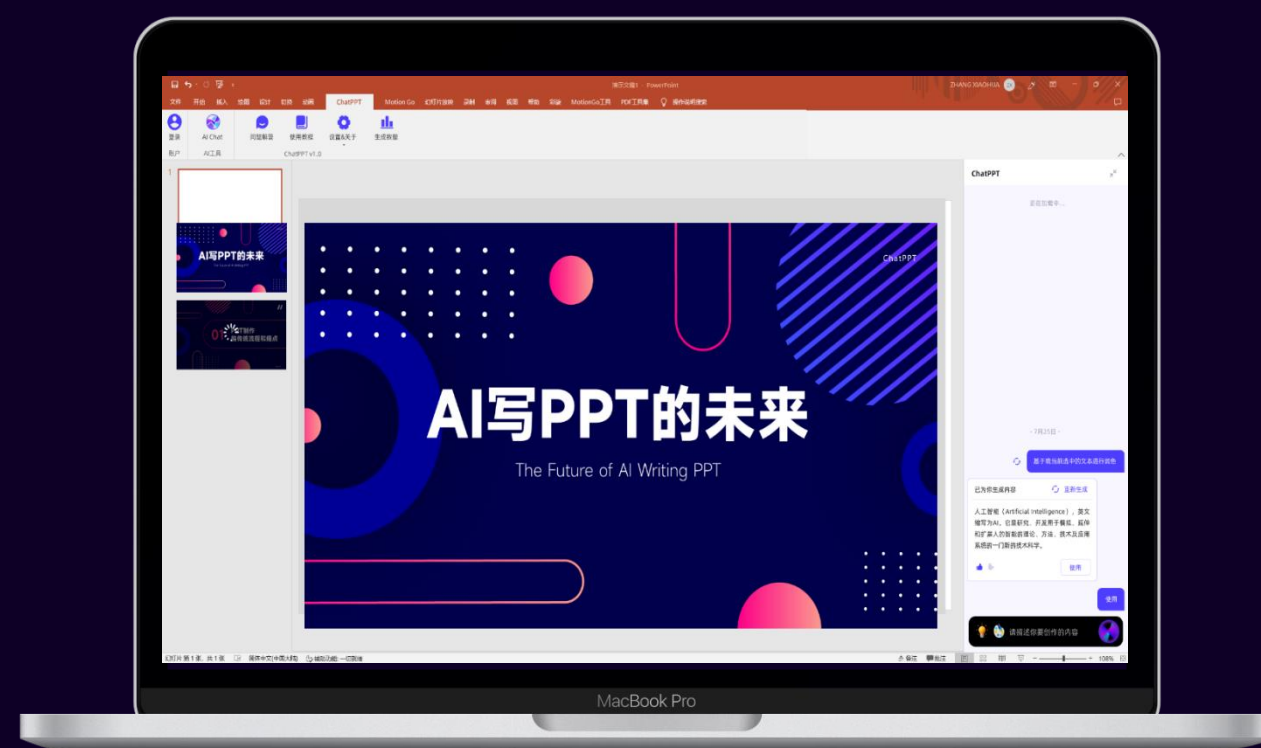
演示文稿1 - PowerPoint

ZHANG XIAOHUA

文件 开始 插入 绘图 设计 切换 动画 ChatPPT Motion Go 幻灯片放映 录制 审阅 视图 帮助 美化 MotionGo工具 PDF工具集 操作说明搜索

登录
账户
AI Chat
AI工具
问题解答
使用教程
设置&关于
生成数据
ChatPPT v1.0

1

AI写PPT的未来

01 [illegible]

ChatPPT

AI写PPT的未来

The Future of AI Writing PPT

ChatPPT

正在加载中...

7月25日

基于我当前选中的文本进行润色

已为你生成内容

重新生成

人工智能（Artificial Intelligence），英文缩写为AI。它是研究、开发用于模拟、延伸和扩展人的智能的理论、方法、技术及应用系统的一门新的技术科学。

使用

使用

请描述你要创作的内容

幻灯片 第1张，共1张 简体中文(中国大陆) 辅助功能：一切就绪 备注 批注 108%

MacBook Pro